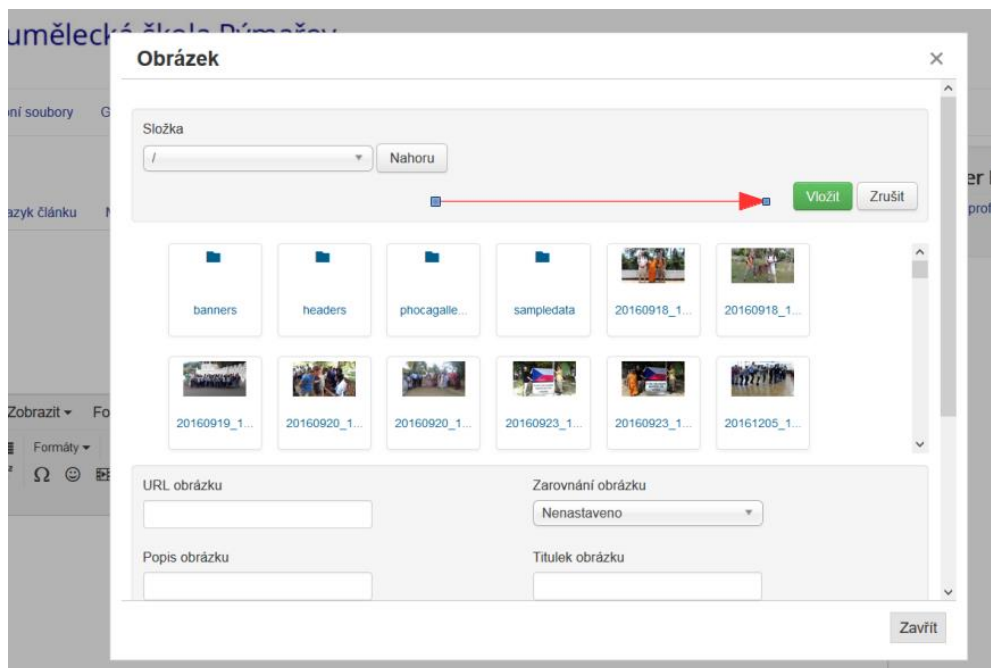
umělecká škola Rýmařov

ní soubory G

azyk článku N

Zobrazit ▾ Fo

Formáty ▾

Ω ☺

er

prof

Obrázek

×

Složka

/

Nahoru

Vložit

Zrušit

banners

headers

phocagalle...

sampledata

20160918_1...

20160918_1...

20160919_1...

20160920_1...

20160920_1...

20160923_1...

20160923_1...

20161205_1...

URL obrázku

Zarovnání obrázku

Nenastaveno

Popis obrázku

Titulek obrázku

Zavřít